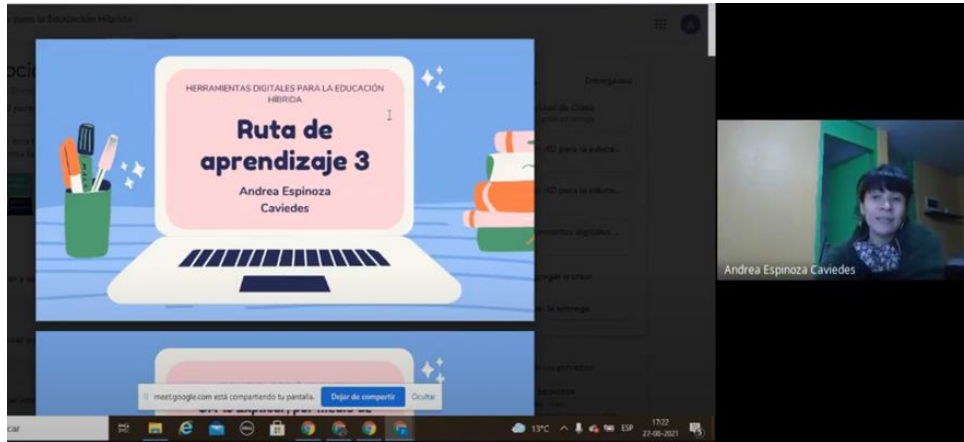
para la Educación Híbrida

HERRAMIENTAS DIGITALES PARA LA EDUCACIÓN HÍBRIDA

Ruta de aprendizaje 3

Andrea Espinoza Caviedes

Entregadas

Andrea Espinoza Caviedes

meet.google.com está compartiendo tu pantalla.

Dejar de compartir

Ocultar

13°C ESP 17:22 27-08-2021